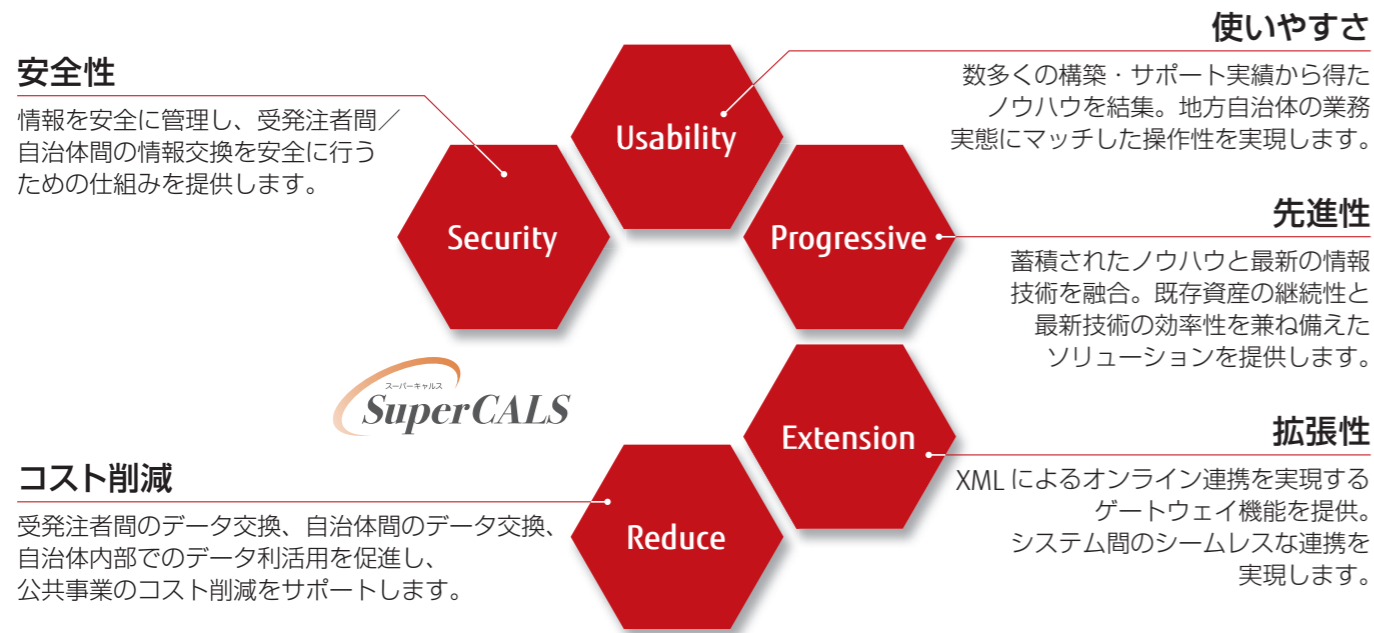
使いやすさ

数多くの構築・サポート実績から得たノウハウを結集。地方自治体の業務実態にマッチした操作性を実現します。

安全性

情報を安全に管理し、受発注者間／自治体間の情報交換を安全に行うための仕組みを提供します。

Usability

Security

Progressive

先進性

蓄積されたノウハウと最新の情報技術を融合。既存資産の継続性と最新技術の効率性を兼ね備えたソリューションを提供します。

スーパーキャルス
SuperCALS

Extension

拡張性

XML によるオンライン連携を実現するゲートウェイ機能を提供。システム間のシームレスな連携を実現します。

コスト削減

受発注者間のデータ交換、自治体間のデータ交換、自治体内部でのデータ利活用を促進し、公共事業のコスト削減をサポートします。

Reduce